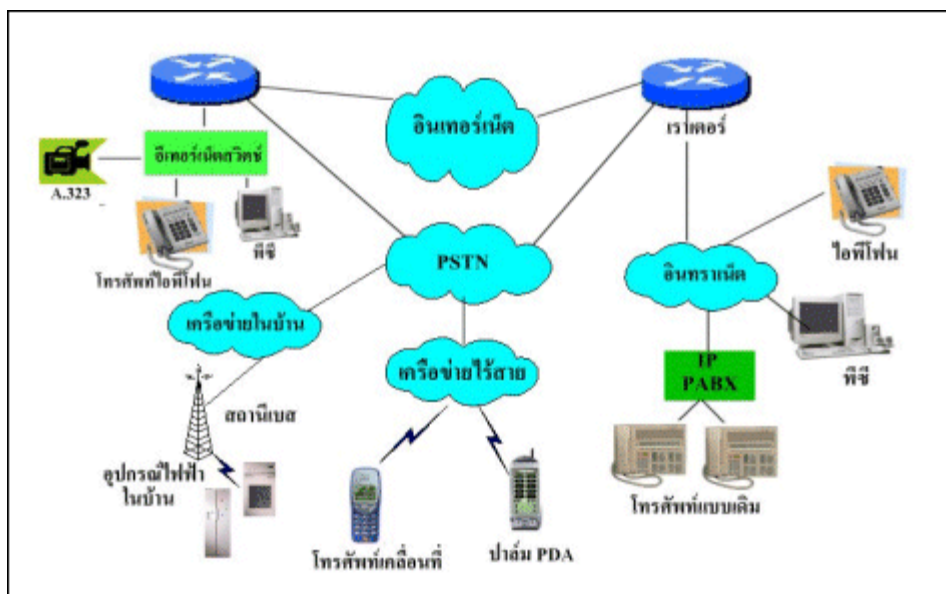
อินเทอร์เน็ต

เราเตอร์

อีเทอร์เน็ตสวิตช์

A.323

พีซี

โทรศัพท์ไอพีโฟน

PSTN

อินทราเน็ต

ไอพีโฟน

เครือข่ายในบ้าน

เครือข่ายไร้สาย

IP PABX

พีซี

สถานีเบส

อุปกรณ์ไฟฟ้าในบ้าน

โทรศัพท์เคลื่อนที่

ปาล์ม PDA

โทรศัพท์แบบเดิม